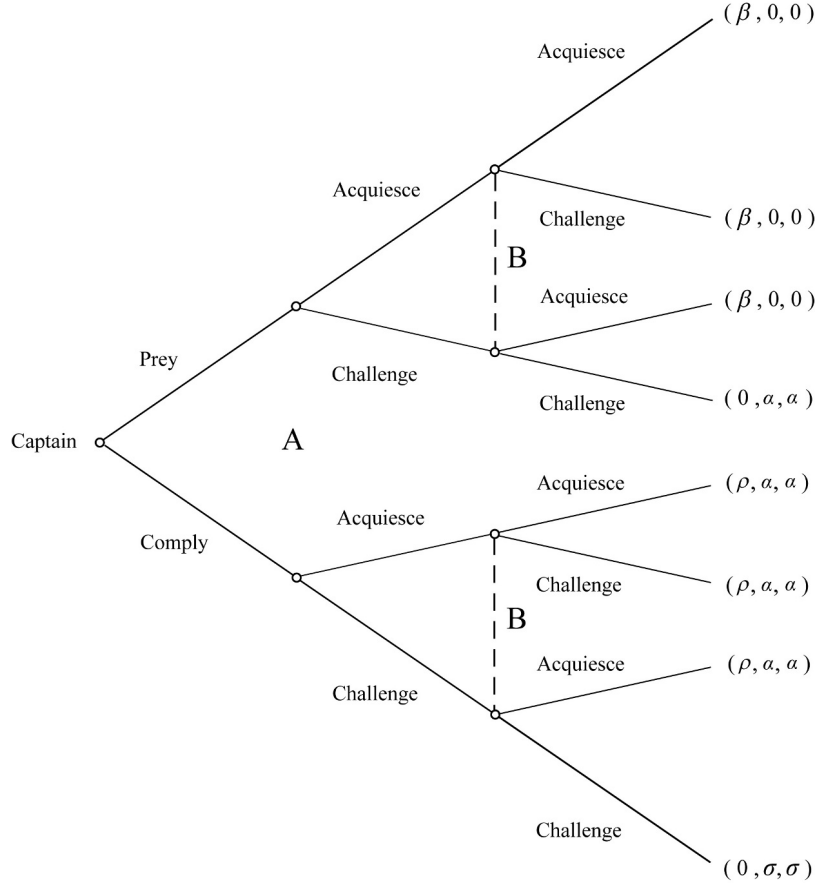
$(\beta, 0, 0)$

Acquiesce

Acquiesce

Challenge

$(\beta, 0, 0)$

B

Acquiesce

$(\beta, 0, 0)$

Prey

Challenge

Challenge

$(0, \alpha, \alpha)$

Captain

A

Acquiesce

$(\rho, \alpha, \alpha)$

Acquiesce

Comply

Challenge

$(\rho, \alpha, \alpha)$

B

Acquiesce

$(\rho, \alpha, \alpha)$

Challenge

Challenge

$(0, \sigma, \sigma)$